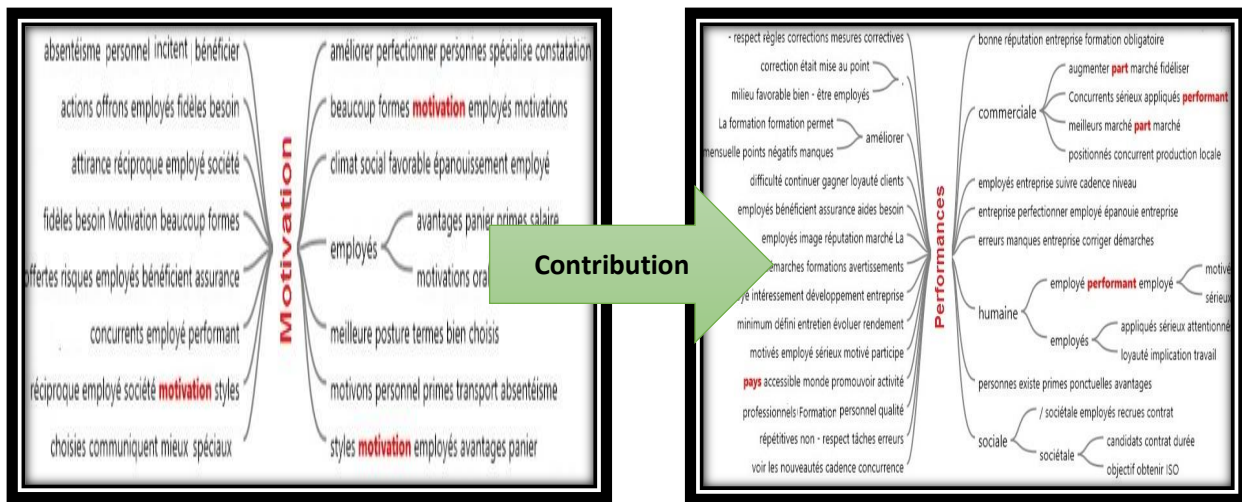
absentéisme personnel incitent bénéficier
actions offrons employés fidèles besoin
attirance réciproque employé société
fidèles besoin Motivation beaucoup formes
offertes risques employés bénéficient assurance
concurrents employé performant
réciproque employé société motivation styles
choisies communiquent mieux spéciaux

Motivation

améliorer perfectionner personnes spécialise constatation
beaucoup formes motivation employés motivations
climat social favorable épanouissement employé
employés
avantages panier primes salaire
motivations ora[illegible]
meilleure posture termes bien choisis
motivons personnel primes transport absentéisme
styles motivation employés avantages panier

Contribution

- respect règles corrections mesures correctives
correction était mise au point
milieu favorable bien - être employés
La formation formation permet
améliorer
mensuelle points négatifs manques
difficulté continuer gagner loyauté clients
employés bénéficient assurance aides besoin
employés image réputation marché La
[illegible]démarches formations avertissements
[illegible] intéressement développement entreprise
minimum défini entretien évoluer rendement
motivés employé sérieux motivé participe
pays accessible monde promouvoir activité
professionnels Formation personnel qualité
répétitives non - respect tâches erreurs
voir les nouveautés cadence concurrence

Performances

bonne réputation entreprise formation obligatoire
commerciale
augmenter part marché fidéliser
Concurrents sérieux appliqués performant
meilleurs marché part marché
positionnés concurrent production locale
employés entreprise suivre cadence niveau
entreprise perfectionner employé épanouie entreprise
erreurs manques entreprise corriger démarches
humaine
employé performant employé
motivé
sérieux
employés
appliqués sérieux attentionné
loyauté implication travail
personnes existe primes ponctuelles avantages
sociale
/ sociétale employés recrues contrat
sociétale
candidats contrat durée
objectif obtenir ISO